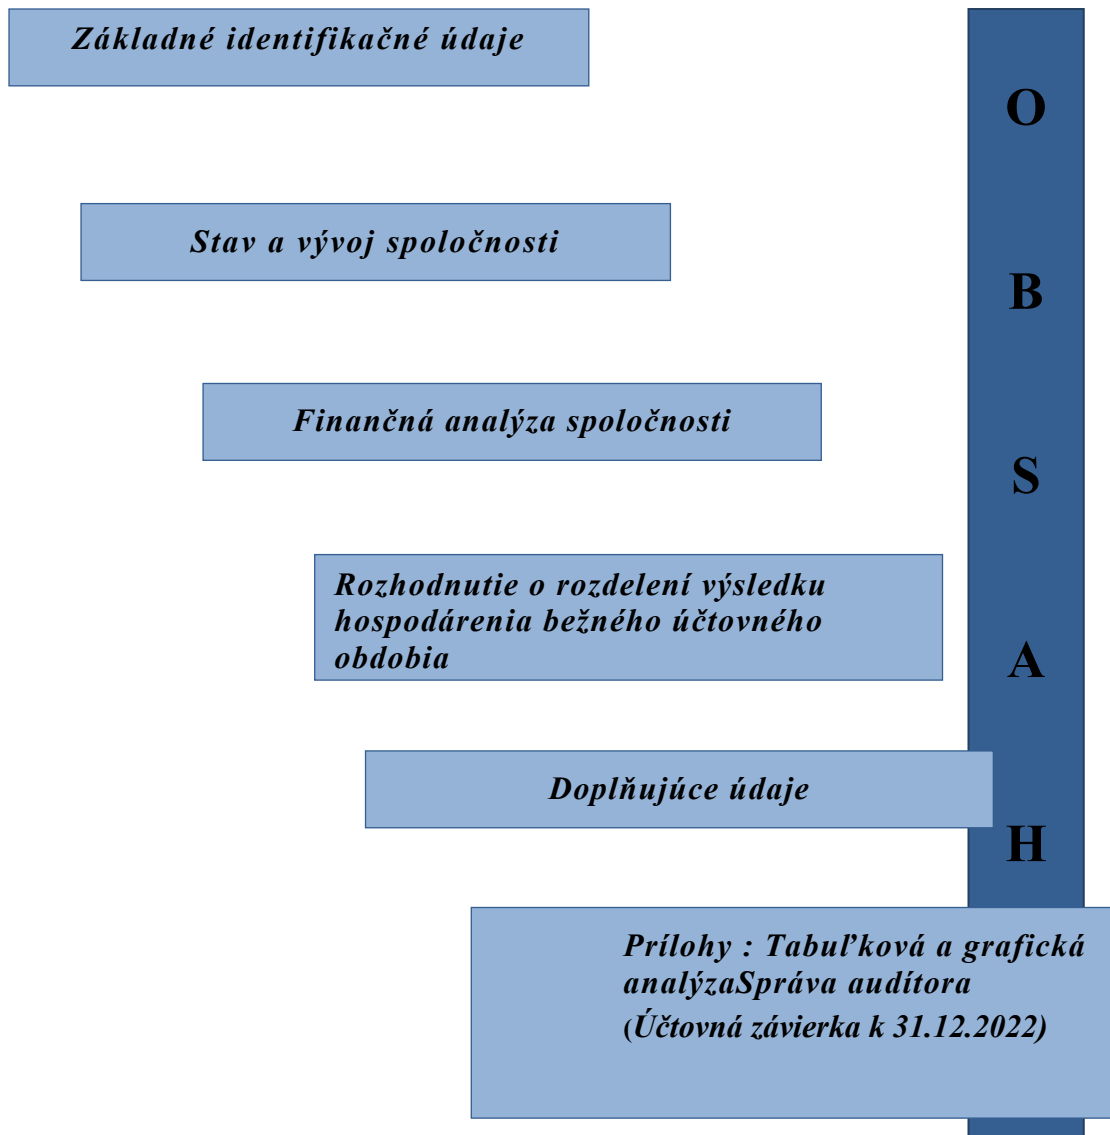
Základné identifikačné údaje

Stav a vývoj spoločnosti

Finančná analýza spoločnosti

Rozhodnutie o rozdelení výsledku hospodárenia bežného účtovného obdobia

Doplňujúce údaje

Prílohy : Tabuľková a grafická analýzaSpráva audítora (Účtovná závierka k 31.12.2022)

O
B
S
A
H